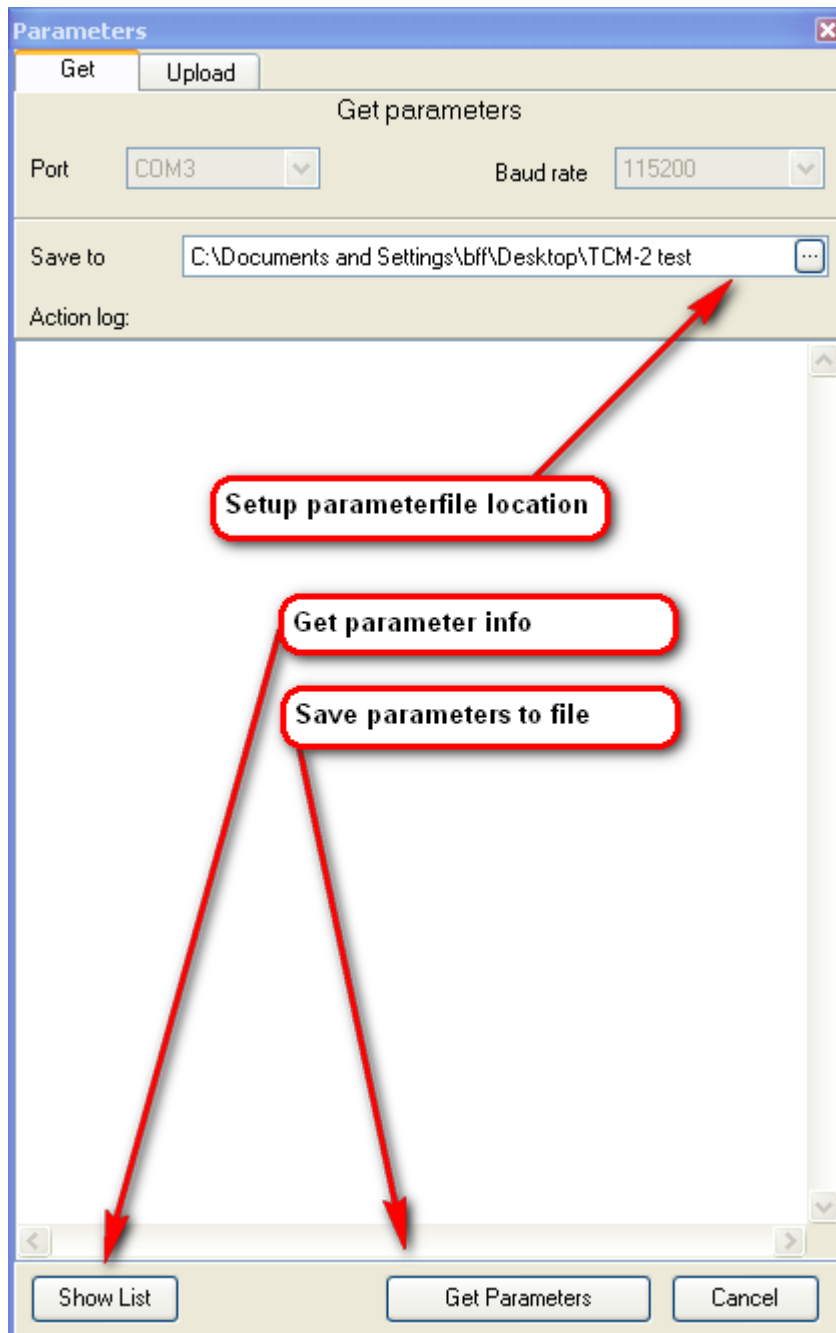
Parameters

Get
Upload

Get parameters

Port
COM3
Baud rate
115200

Save to
C:\Documents and Settings\bff\Desktop\TCM-2 test
...

Action log:

Setup parameterfile location

Get parameter info

Save parameters to file

Show List
Get Parameters
Cancel